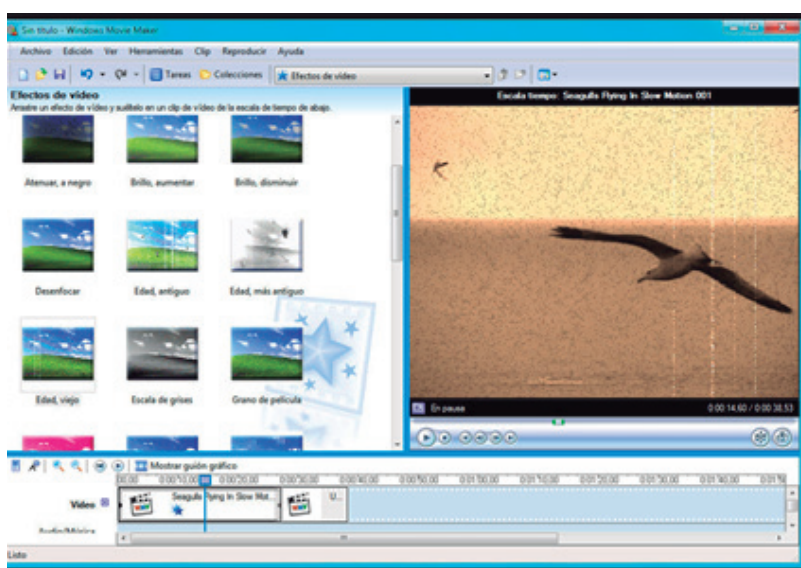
Sin título - Windows Movie Maker

Archivo Edición Ver Herramientas Clip Reproducir Ayuda

Tareas Colecciones Efectos de vídeo

Efectos de vídeo
Arrastre un efecto de vídeo y suéltelo en un clip de vídeo de la escala de tiempo de abajo.

Atenuar, a negro
Brillo, aumentar
Brillo, disminuir
Desenfocar
Edad, antiguo
Edad, más antiguo
Edad, viejo
Escala de grises
Grano de película

Escala tiempo: Seagulls Flying In Slow Motion 001

En pausa
0:00:14,60 / 0:00:38,53

Mostrar guión gráfico

Vídeo
Audio/Música

00:00 0:00:10,00 0:00:20,00 0:00:30,00 0:00:40,00 0:01:00,00 0:01:10,00 0:01:20,00 0:01:30,00 0:01:40,00 0:01:5

Seagulls Flying In Slow Mot...
U...

Listo